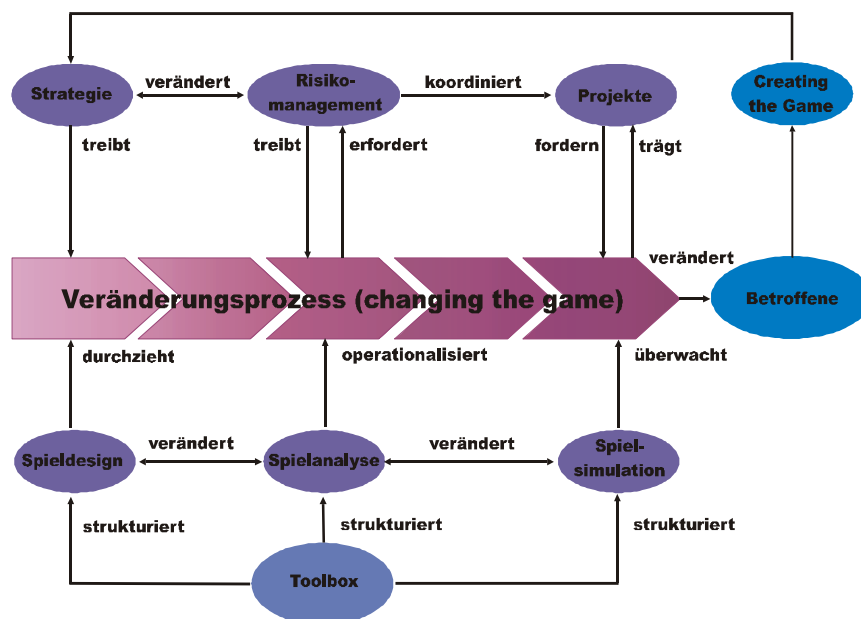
Strategie
verändert
Risikomanagement
koordiniert
Projekte
Creating the Game
treibt
treibt
erfordert
fordern
trägt
verändert
Veränderungsprozess (changing the game)
Betroffene
durchzieht
operationalisiert
überwacht
Spieldesign
verändert
Spielanalyse
verändert
Spielsimulation
strukturiert
strukturiert
strukturiert
Toolbox